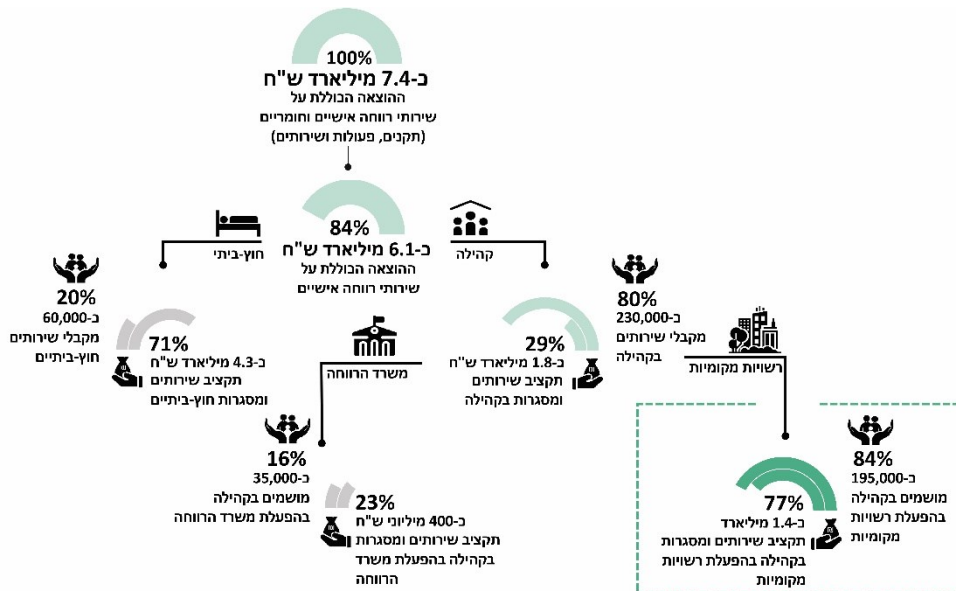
100%
כ-7.4 מיליארד ש"ח
ההוצאה הכוללת על שירותי רווחה אישיים וחומריים (תקנים, פעולות ושירותים)

84%
כ-6.1 מיליארד ש"ח
ההוצאה הכוללת על שירותי רווחה אישיים

חוץ-ביתי

קהילה

20%
כ-60,000
מקבלי שירותים חוץ-ביתיים

71%
כ-4.3 מיליארד ש"ח
תקציב שירותים ומסגרות חוץ-ביתיים

משרד הרווחה

29%
כ-1.8 מיליארד ש"ח
תקציב שירותים ומסגרות בקהילה

80%
כ-230,000
מקבלי שירותים בקהילה

רשויות מקומיות

16%
כ-35,000
מושמים בקהילה בהפעלת משרד הרווחה

23%
כ-400 מיליוני ש"ח
תקציב שירותים ומסגרות בקהילה בהפעלת משרד הרווחה

84%
כ-195,000
מושמים בקהילה בהפעלת רשויות מקומיות

77%
כ-1.4 מיליארד
תקציב שירותים ומסגרות בקהילה בהפעלת רשויות מקומיות